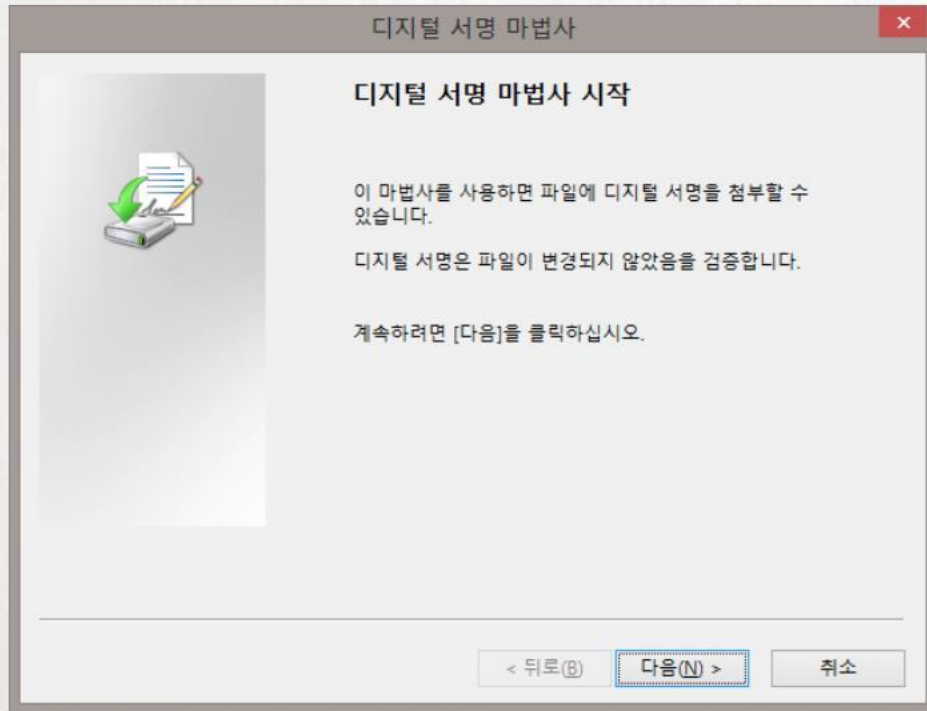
디지털 서명 마법사

×

디지털 서명 마법사 시작

이 마법사를 사용하면 파일에 디지털 서명을 첨부할 수 있습니다.

디지털 서명은 파일이 변경되지 않았음을 검증합니다.

계속하려면 [다음]을 클릭하십시오.

< 뒤로(B)

다음(N) >

취소